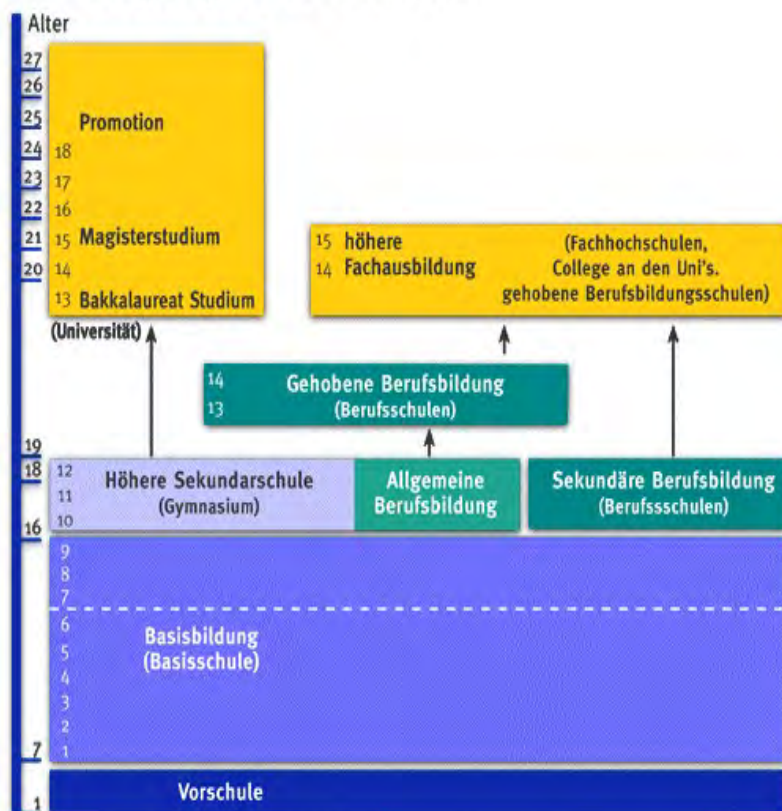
Alter

27
26
25
24
23
22
21
20

Promotion
18
17
16
15 Magisterstudium
14
13 Bakkalaureat Studium
(Universität)

15 höhere
14 Fachausbildung
(Fachhochschulen, College an den Uni's. gehobene Berufsbildungsschulen)

14
13
Gehobene Berufsbildung
(Berufsschulen)

19
18
12
11
10
Höhere Sekundarschule
(Gymnasium)
Allgemeine Berufsbildung
Sekundäre Berufsbildung
(Berufssschulen)

16
9
8
7
6
5
4
3
2
1
Basisbildung
(Basisschule)
7

1
Vorschule